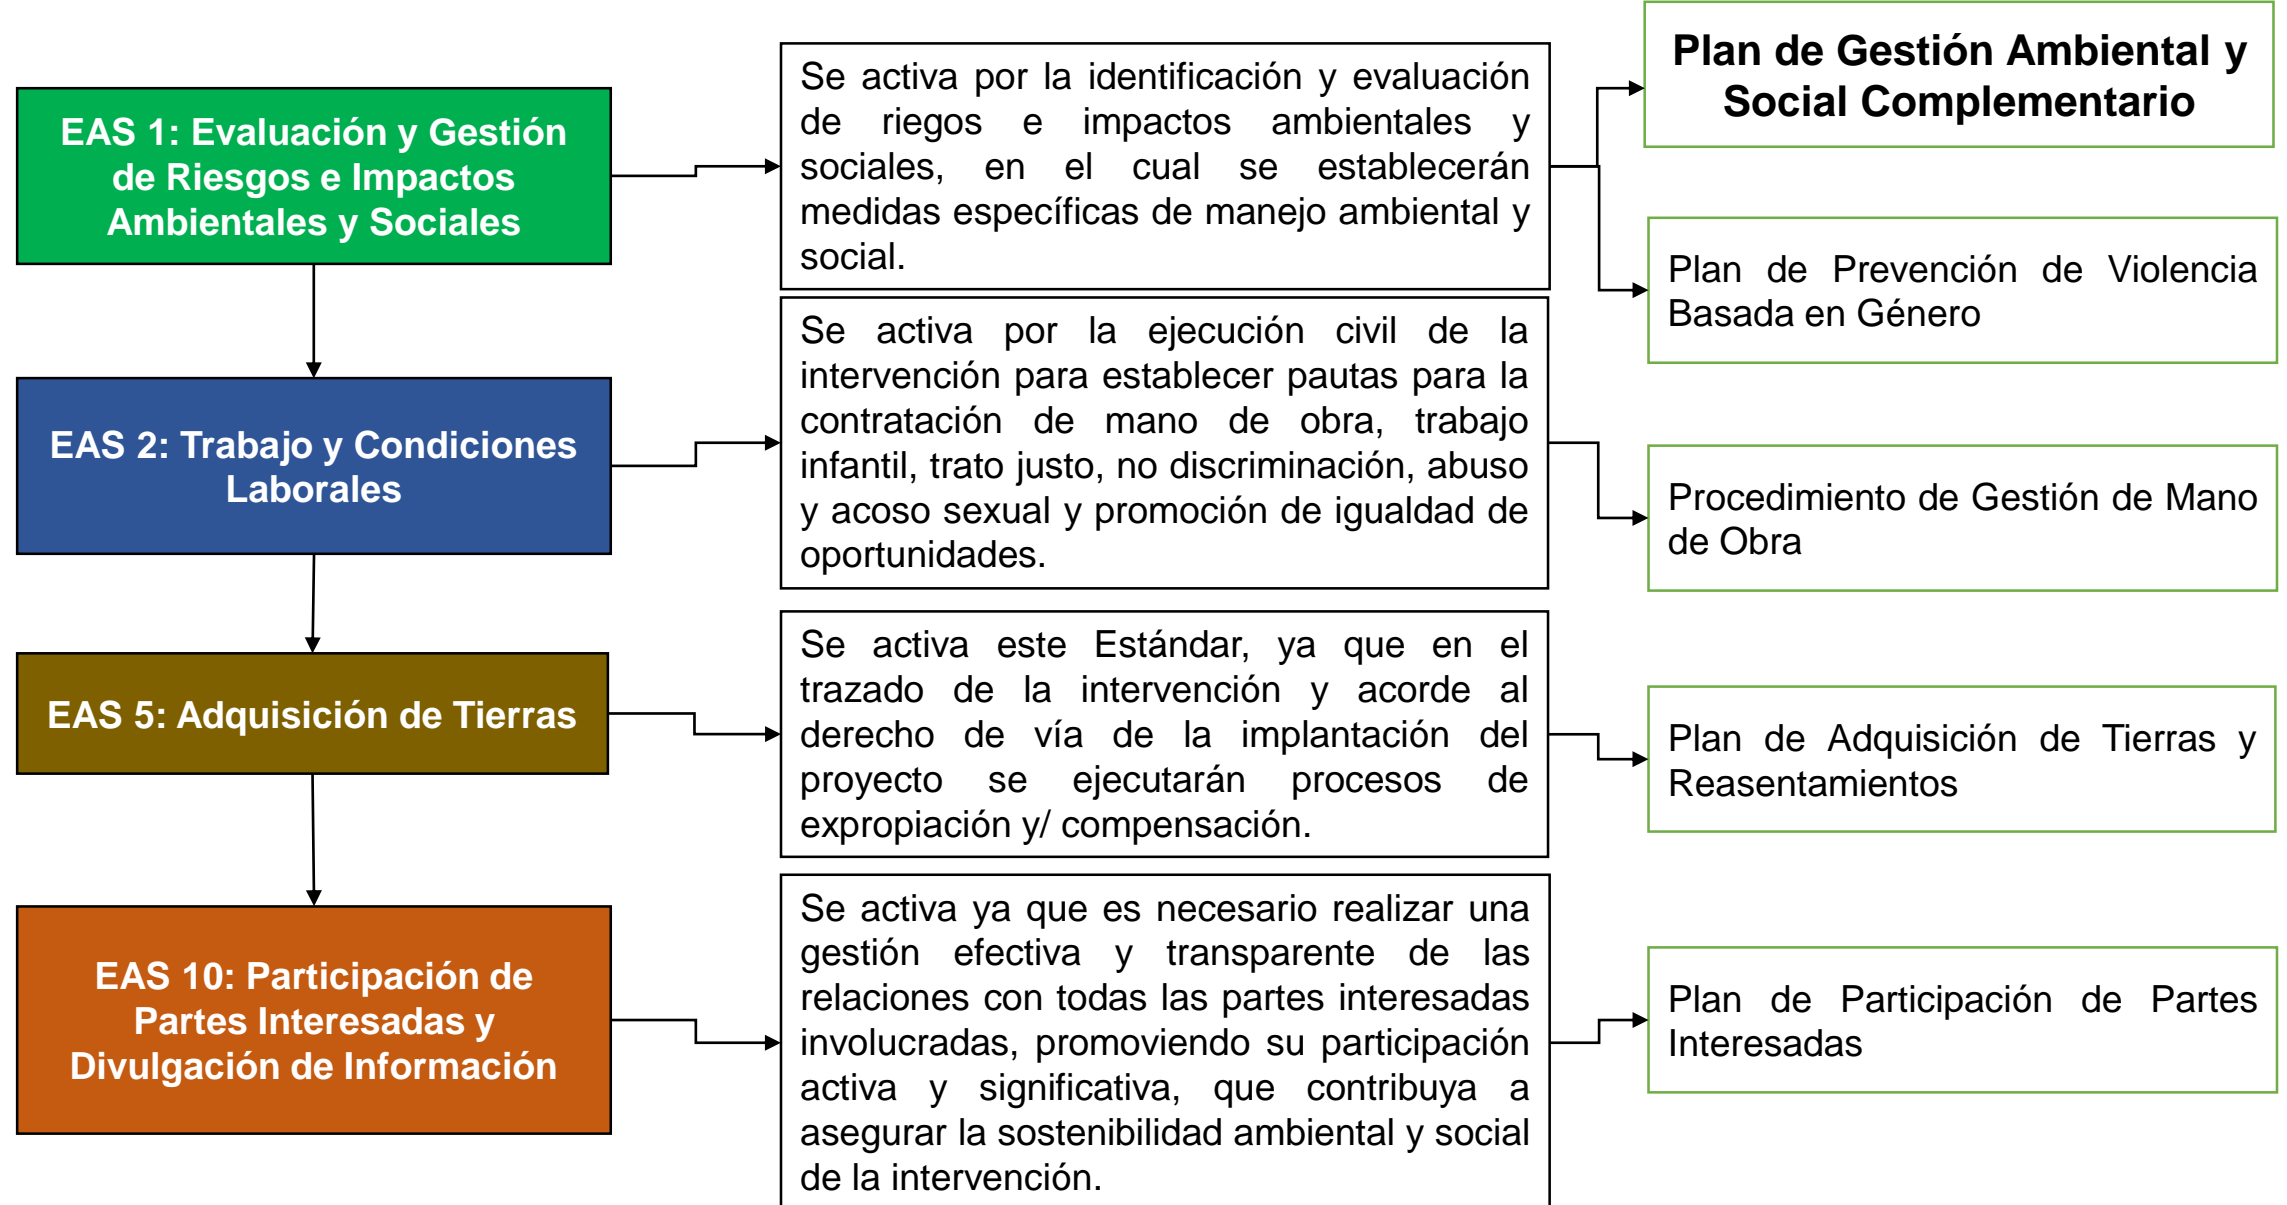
EAS 1: Evaluación y Gestión de Riesgos e Impactos Ambientales y Sociales

Se activa por la identificación y evaluación de riegos e impactos ambientales y sociales, en el cual se establecerán medidas específicas de manejo ambiental y social.

Plan de Gestión Ambiental y Social Complementario

Plan de Prevención de Violencia Basada en Género

EAS 2: Trabajo y Condiciones Laborales

Se activa por la ejecución civil de la intervención para establecer pautas para la contratación de mano de obra, trabajo infantil, trato justo, no discriminación, abuso y acoso sexual y promoción de igualdad de oportunidades.

Procedimiento de Gestión de Mano de Obra

EAS 5: Adquisición de Tierras

Se activa este Estándar, ya que en el trazado de la intervención y acorde al derecho de vía de la implantación del proyecto se ejecutarán procesos de expropiación y/ compensación.

Plan de Adquisición de Tierras y Reasentamientos

EAS 10: Participación de Partes Interesadas y Divulgación de Información

Se activa ya que es necesario realizar una gestión efectiva y transparente de las relaciones con todas las partes interesadas involucradas, promoviendo su participación activa y significativa, que contribuya a asegurar la sostenibilidad ambiental y social de la intervención.

Plan de Participación de Partes Interesadas